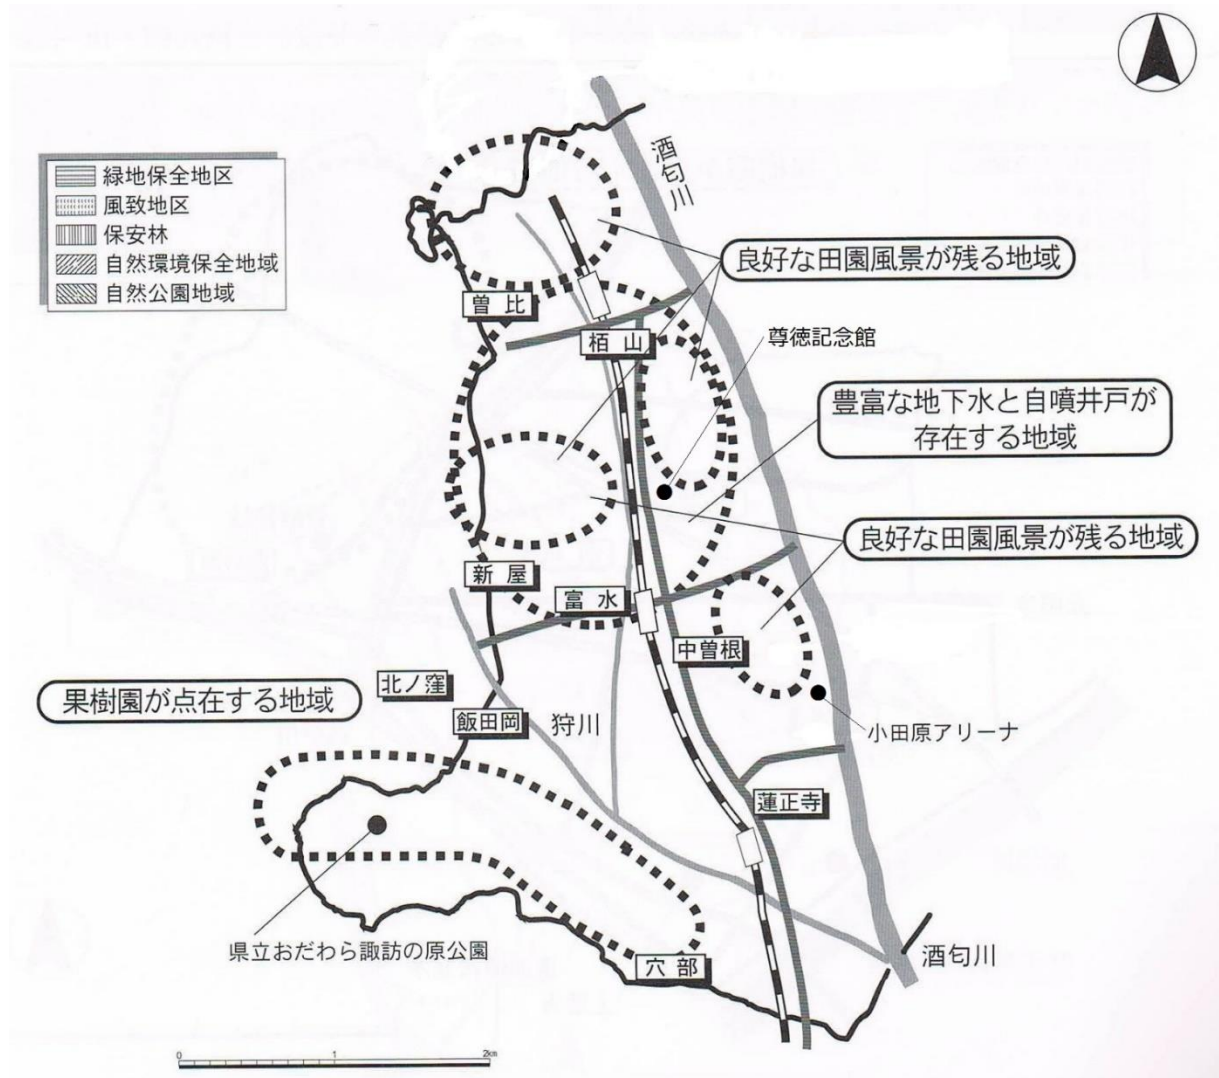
緑地保全地区
風致地区
保安林
自然環境保全地域
自然公園地域

酒匂川

良好な田園風景が残る地域

曽比

栢山

尊徳記念館

豊富な地下水と自噴井戸が存在する地域

良好な田園風景が残る地域

新屋

富水

中曽根

北ノ窪

果樹園が点在する地域

飯田岡

狩川

小田原アリーナ

蓮正寺

県立おだわら諏訪の原公園

穴部

酒匂川

0 1 2km